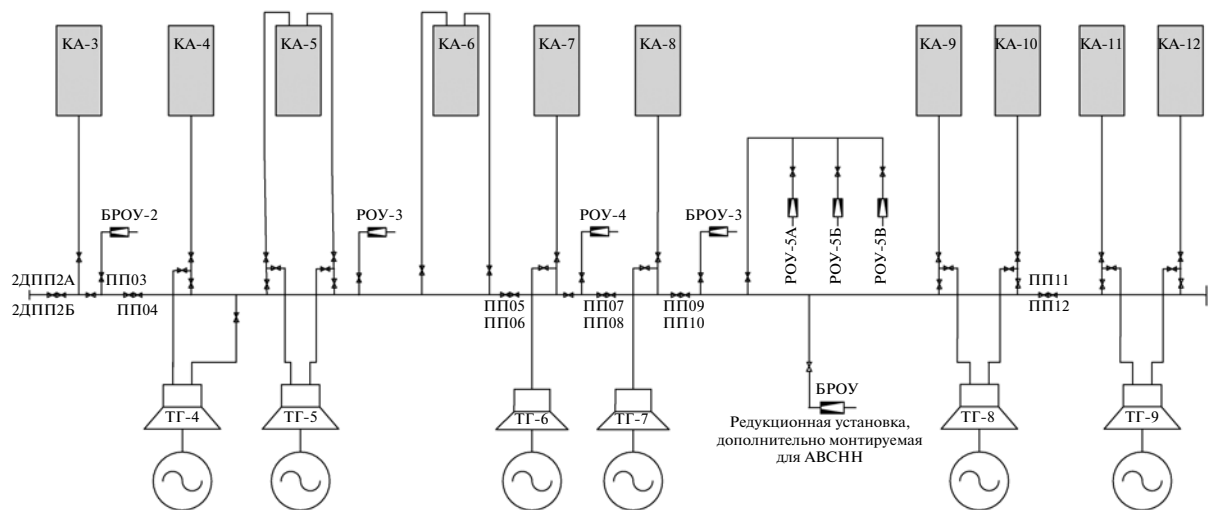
КА-3
КА-4
КА-5
КА-6
КА-7
КА-8
КА-9
КА-10
КА-11
КА-12

БРОУ-2
РОУ-3
РОУ-4
БРОУ-3
РОУ-5А
РОУ-5Б
РОУ-5В

2ДПП2А
2ДПП2Б
ПП03
ПП04
ПП05
ПП06
ПП07
ПП08
ПП09
ПП10
ПП11
ПП12

БРОУ
Редукционная установка, дополнительно монтируемая для АВСНН

ТГ-4
ТГ-5
ТГ-6
ТГ-7
ТГ-8
ТГ-9